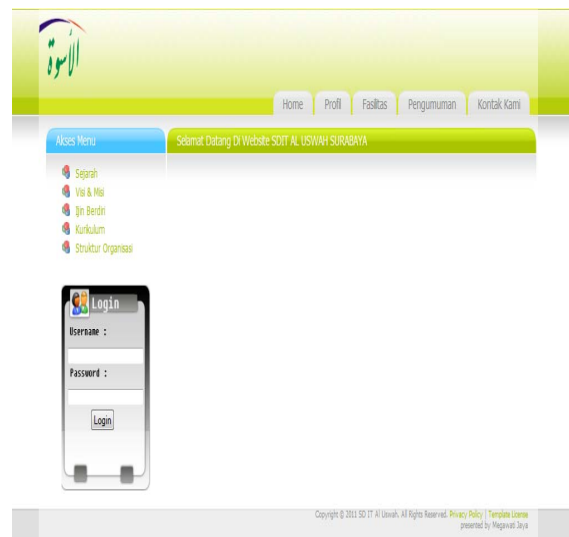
الأسوة

Home | Profil | Fasilitas | Pengumuman | Kontak Kami

Akses Menu

Sejarah
Visi & Misi
Ijin Berdiri
Kurikulum
Struktur Organisasi

Selamat Datang Di Website SDIT AL USWAH SURABAYA

Login
Username :
Password :
Login

Copyright © 2011 SD IT Al Uswah. All Rights Reserved. Privacy Policy | Template License
presented by Megawati Jaya